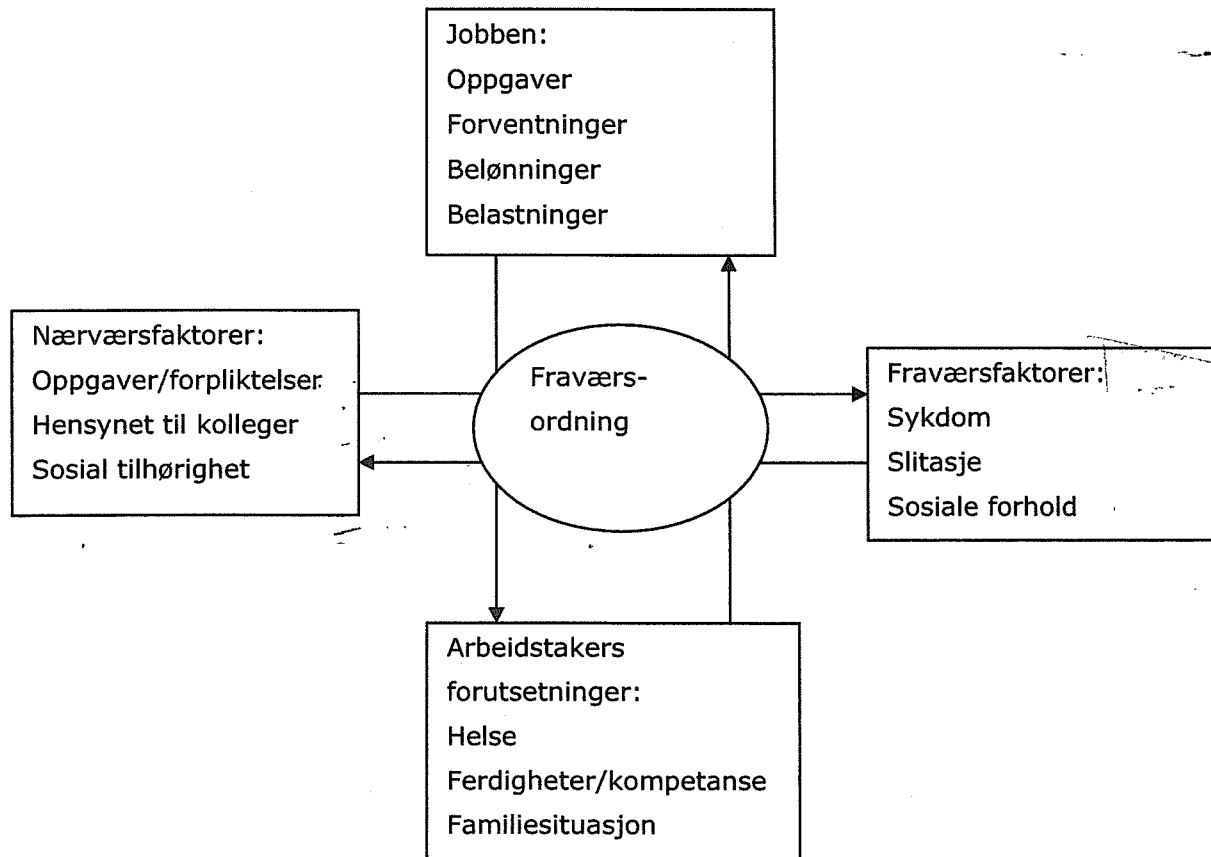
Jobben:
Oppgaver
Forventninger
Belønninger
Belastninger

Nærværsfaktorer:
Oppgaver/forpliktelser
Hensynet til kolleger
Sosial tilhørighet

Fraværs-
ordning

Fraværsfaktorer:
Sykdom
Slitasje
Sosiale forhold

Arbeidstakers
forutsetninger:
Helse
Ferdigheter/kompetanse
Familiesituasjon